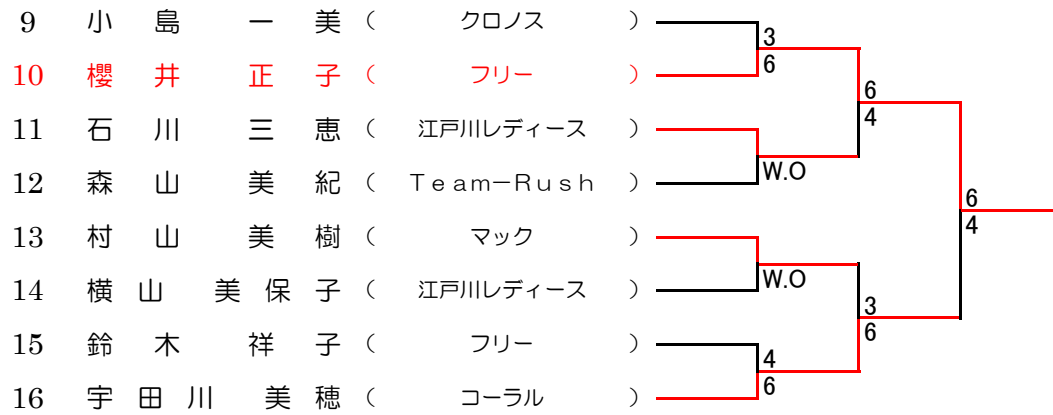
9 小島 一美（クロノス）
10 櫻井 正子（フリー）
11 石川 三恵（江戸川レディース）
12 森山 美紀（Team−Rush）
13 村山 美樹（マック）
14 横山 美保子（江戸川レディース）
15 鈴木 祥子（フリー）
16 宇田川 美穂（コーラル）

3
6
W.O
6
4
W.O
4
6
3
6
6
4